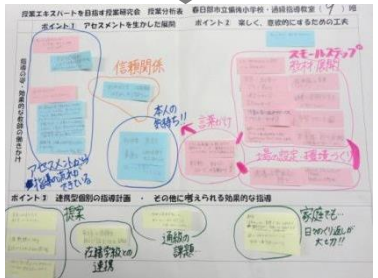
授業エキスパートを目指す授業研究会　授業分析表　春日部市立備後小学校・通級指導教室（９）班

ポイント１　アセスメントを生かした指導

ポイント２　楽しく、意欲的にするための工夫

信頼関係

本人の気持ち!!

言葉かけ

アセスメントから指導がなされている

スモールステップ
指導内容

場の設定　環境づくり

個別指導・効果的な教師の働きかけ

ポイント３　連携型個別の指導計画　・その他に考えられる効果的な指導

授業

在籍学級との連携

通級の課題

家庭での日々の積み重ねが大切!!